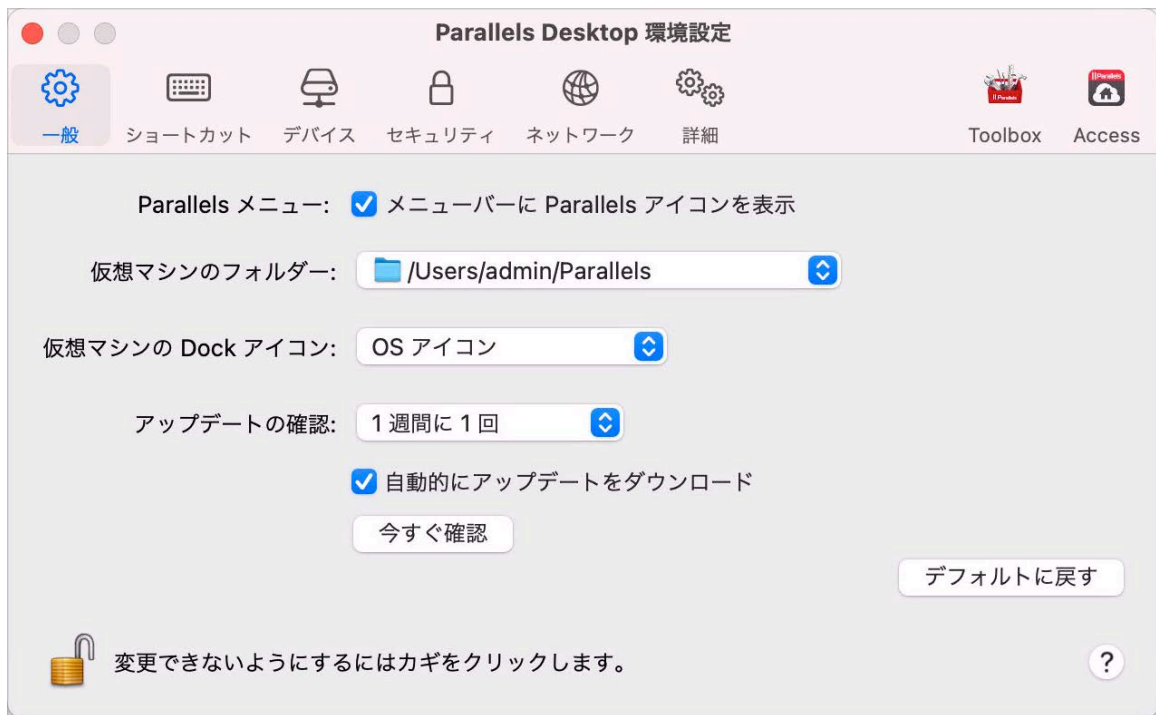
Parallels Desktop 環境設定

一般 ショートカット デバイス セキュリティ ネットワーク 詳細 Toolbox Access

Parallels メニュー: メニューバーに Parallels アイコンを表示

仮想マシンのフォルダー: /Users/admin/Parallels

仮想マシンの Dock アイコン: OS アイコン

アップデートの確認: 1 週間に 1 回

自動的にアップデートをダウンロード

今すぐ確認

デフォルトに戻す

変更できないようにするにはカギをクリックします。

?